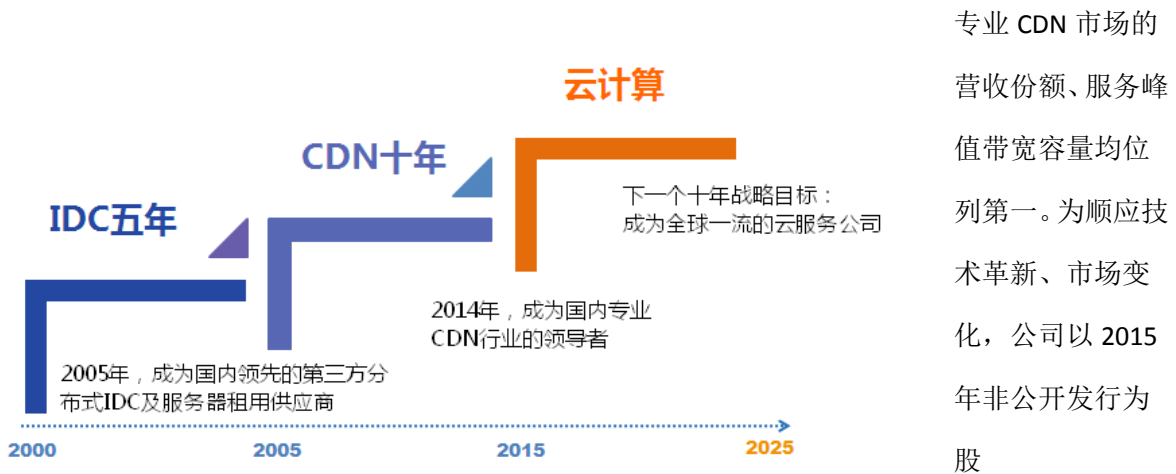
云计算

CDN十年

IDC五年

下一个十年战略目标：成为全球一流的云服务公司

2014年，成为国内专业CDN行业的领导者

2005年，成为国内领先的第三方分布式IDC及服务器租用供应商

2000 2005 2015 2025

专业 CDN 市场的营收份额、服务峰值带宽容量均位列第一。为顺应技术革新、市场变化，公司以 2015 年非公开发行为股